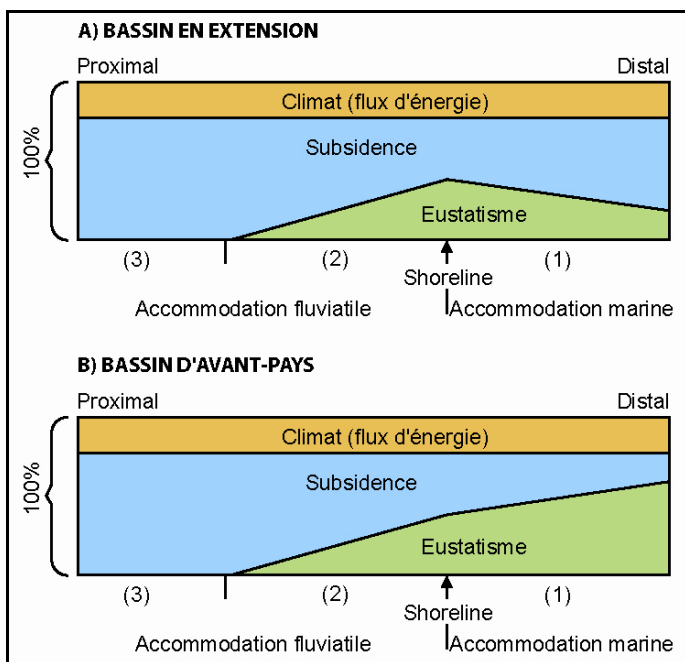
A) BASSIN EN EXTENSION

Proximal

Distal

100%

Climat (flux d'énergie)

Subsidence

Eustatisme

(3)

(2)

Shoreline

(1)

Accommodation fluviatile

Accommodation marine

B) BASSIN D'AVANT-PAYS

Proximal

Distal

100%

Climat (flux d'énergie)

Subsidence

Eustatisme

(3)

(2)

Shoreline

(1)

Accommodation fluviatile

Accommodation marine